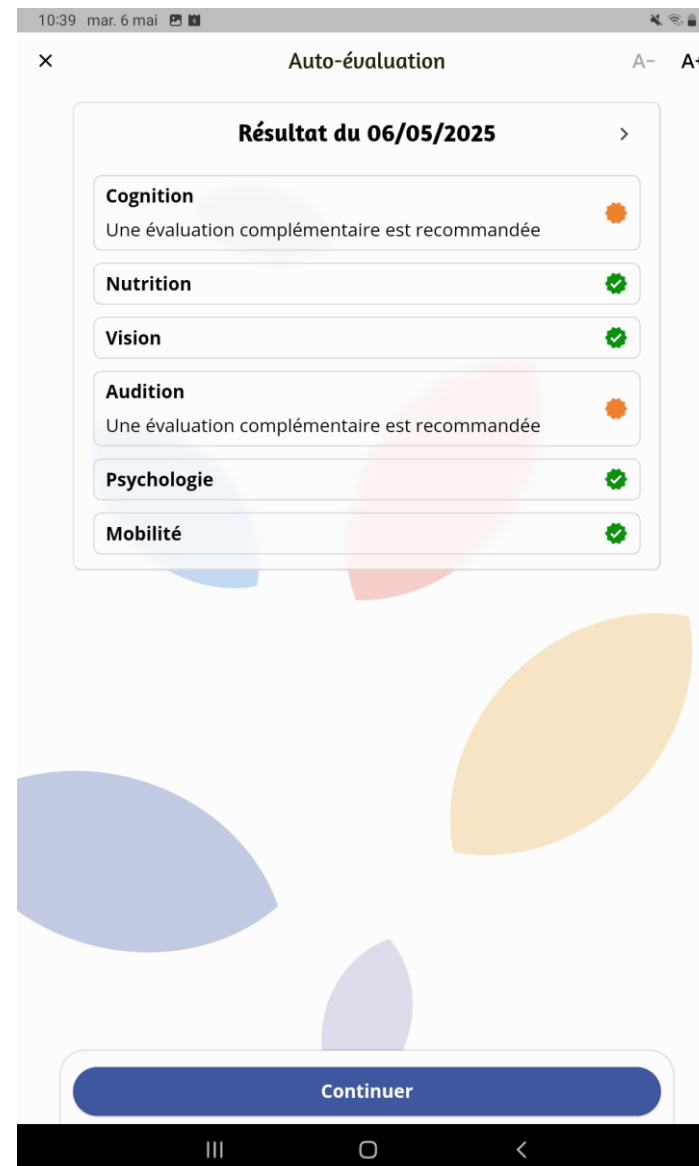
10:39 mar. 6 mai

×

Auto-évaluation

A− A+

Résultat du 06/05/2025

>

Cognition
Une évaluation complémentaire est recommandée

Nutrition

Vision

Audition
Une évaluation complémentaire est recommandée

Psychologie

Mobilité

Continuer